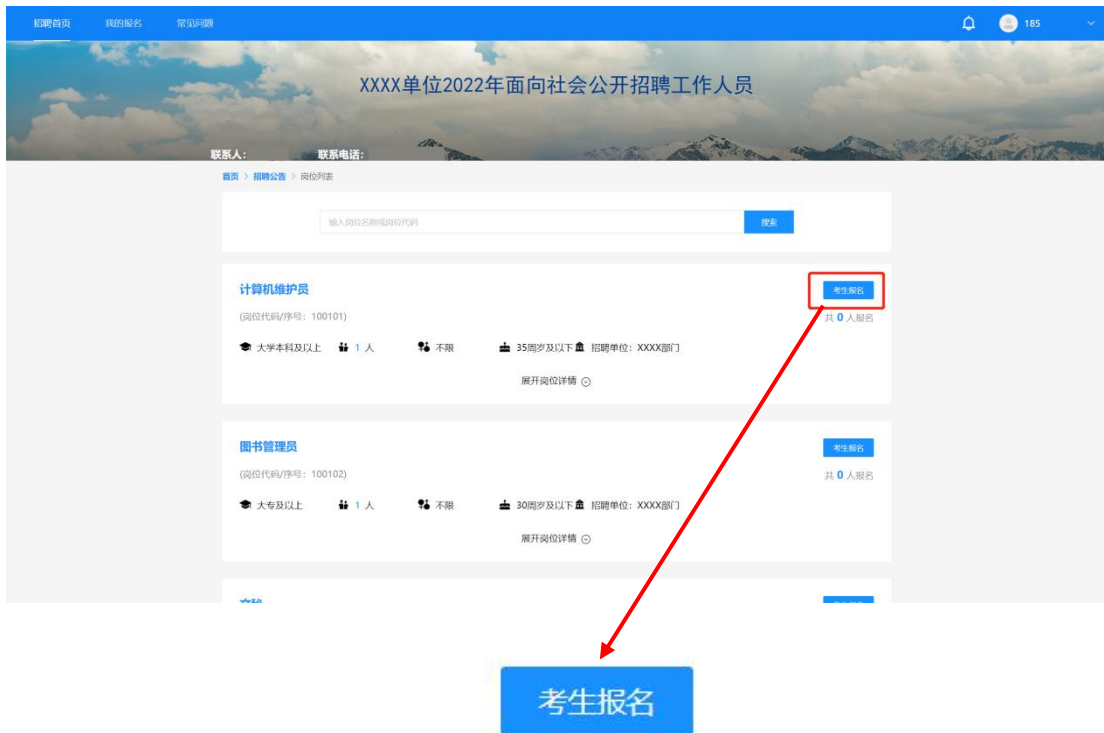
招聘首页 我的报名 常见问题

185

XXXX单位2022年面向社会公开招聘工作人员

联系人: 联系电话:

首页 > 招聘公告 > 岗位列表

输入岗位名称或岗位代码 搜索

计算机维护员
考生报名
(岗位代码/序号: 100101)
共 0 人报名
大学本科及以上 1 人 不限 35周岁及以下 招聘单位: XXXX部门
展开岗位详情

图书管理员
考生报名
(岗位代码/序号: 100102)
共 0 人报名
大专及以上 1 人 不限 30周岁及以下 招聘单位: XXXX部门
展开岗位详情

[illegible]

考生报名